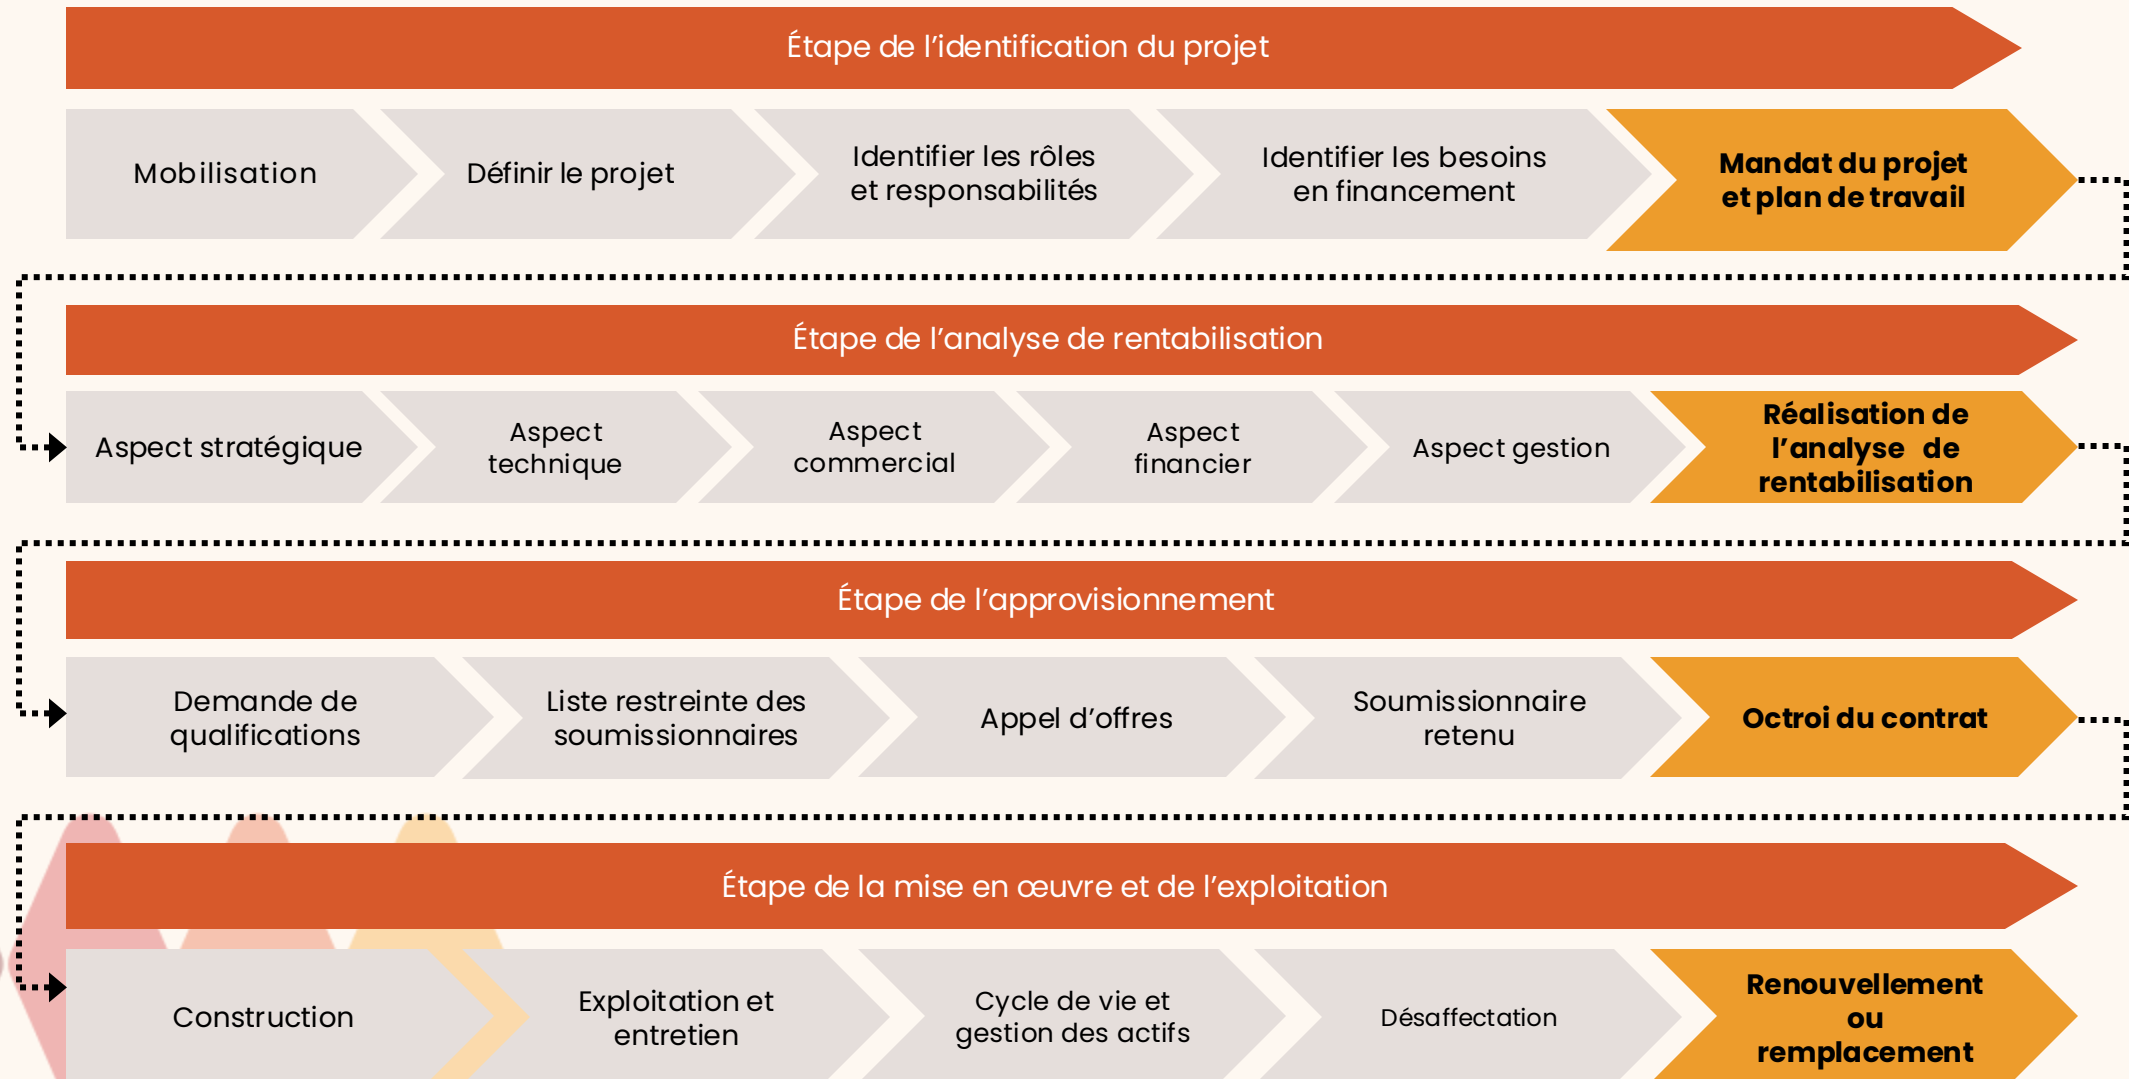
Étape de l’identification du projet

Mobilisation

Définir le projet

Identifier les rôles et responsabilités

Identifier les besoins en financement

Mandat du projet et plan de travail

Étape de l’analyse de rentabilisation

Aspect stratégique

Aspect technique

Aspect commercial

Aspect financier

Aspect gestion

Réalisation de l’analyse de rentabilisation

Étape de l’approvisionnement

Demande de qualifications

Liste restreinte des soumissionnaires

Appel d’offres

Soumissionnaire retenu

Octroi du contrat

Étape de la mise en œuvre et de l’exploitation

Construction

Exploitation et entretien

Cycle de vie et gestion des actifs

Désaffectation

Renouvellement ou remplacement